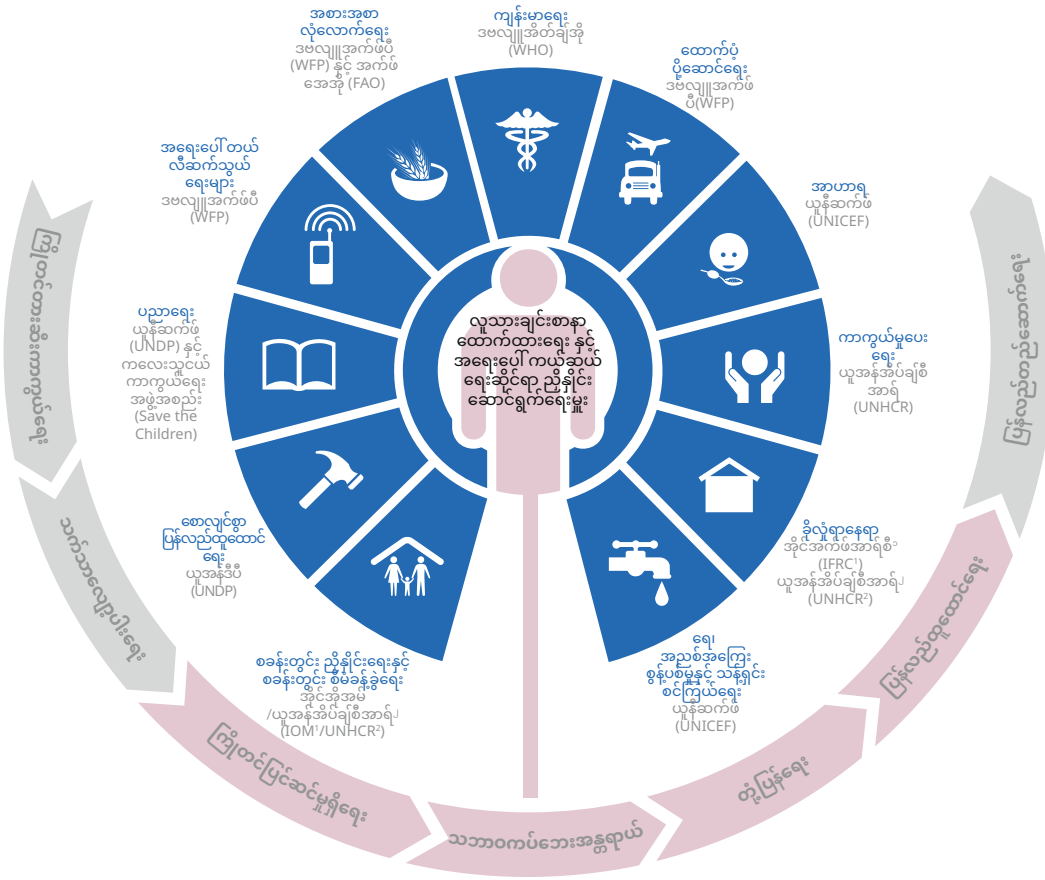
ကျန်းမာရေး
ဒဗလျူအိတ်ချ်အို
(WHO)

ထောက်ပံ့ပို့ဆောင်ရေး
ဒဗလျူအက်ဖ်ပီ(WFP)

အာဟာရ
ယူနီဆက်ဖ်
(UNICEF)

ကာကွယ်မှုပေးရေး
ယူအန်အိတ်ချ်စီအာရ်
(UNHCR)

ခိုလှုံရာနေရာ
အိုင်အက်ဖ်အာရ်စီ¹
(IFRC¹)
ယူအန်အိတ်ချ်စီအာရ်²
(UNHCR²)

ရေ၊ အညစ်အကြေးစွန့်ပစ်မှုနှင့် သန့်ရှင်းစင်ကြယ်ရေး
ယူနီဆက်ဖ်
(UNICEF)

စခန်းတွင်း ညှိနှိုင်းရေးနှင့် စခန်းတွင်း စီမံခန့်ခွဲရေး
အိုင်အိုအမ်¹/ယူအန်အိတ်ချ်စီအာရ်²
(IOM¹/UNHCR²)

စောလျင်စွာပြန်လည်ထူထောင်ရေး
ယူအန်ဒီပီ
(UNDP)

ပညာရေး
ယူနီဆက်ဖ်
(UNDP) နှင့်
ကလေးသူငယ်ကာကွယ်ရေးအဖွဲ့အစည်း
(Save the Children)

အရေးပေါ်တယ်လီဆက်သွယ်ရေးများ
ဒဗလျူအက်ဖ်ပီ
(WFP)

အစားအစာလုံလောက်ရေး
ဒဗလျူအက်ဖ်ပီ
(WFP) နှင့် အက်ဖ်အေအို (FAO)

လူသားချင်းစာနာထောက်ထားရေး နှင့် အရေးပေါ်ကယ်ဆယ်ရေးဆိုင်ရာ ညှိနှိုင်းဆောင်ရွက်ရေးမူး

ကြိုတင်ပြင်ဆင်မှုရှိရေး

သဘာဝကပ်ဘေးအန္တရာယ်

တုံ့ပြန်ရေး

ပြန်လည်ထူထောင်ရေး

ပြန်လည်ဖွံ့ဖြိုးတိုးတက်ရေး

ဘေးအန္တရာယ်လျော့ချရေး

သက်သာလျော့ပါးရေး